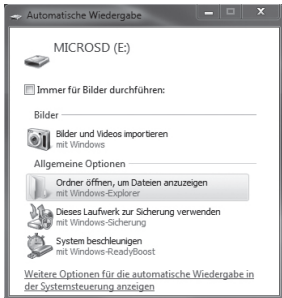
Automatische Wiedergabe

MICROSD (E:)

Immer für Bilder durchführen:

Bilder

Bilder und Videos importieren
mit Windows

Allgemeine Optionen

Ordner öffnen, um Dateien anzuzeigen
mit Windows-Explorer

Dieses Laufwerk zur Sicherung verwenden
mit Windows-Sicherung

System beschleunigen
mit Windows-ReadyBoost

Weitere Optionen für die automatische Wiedergabe in der Systemsteuerung anzeigen